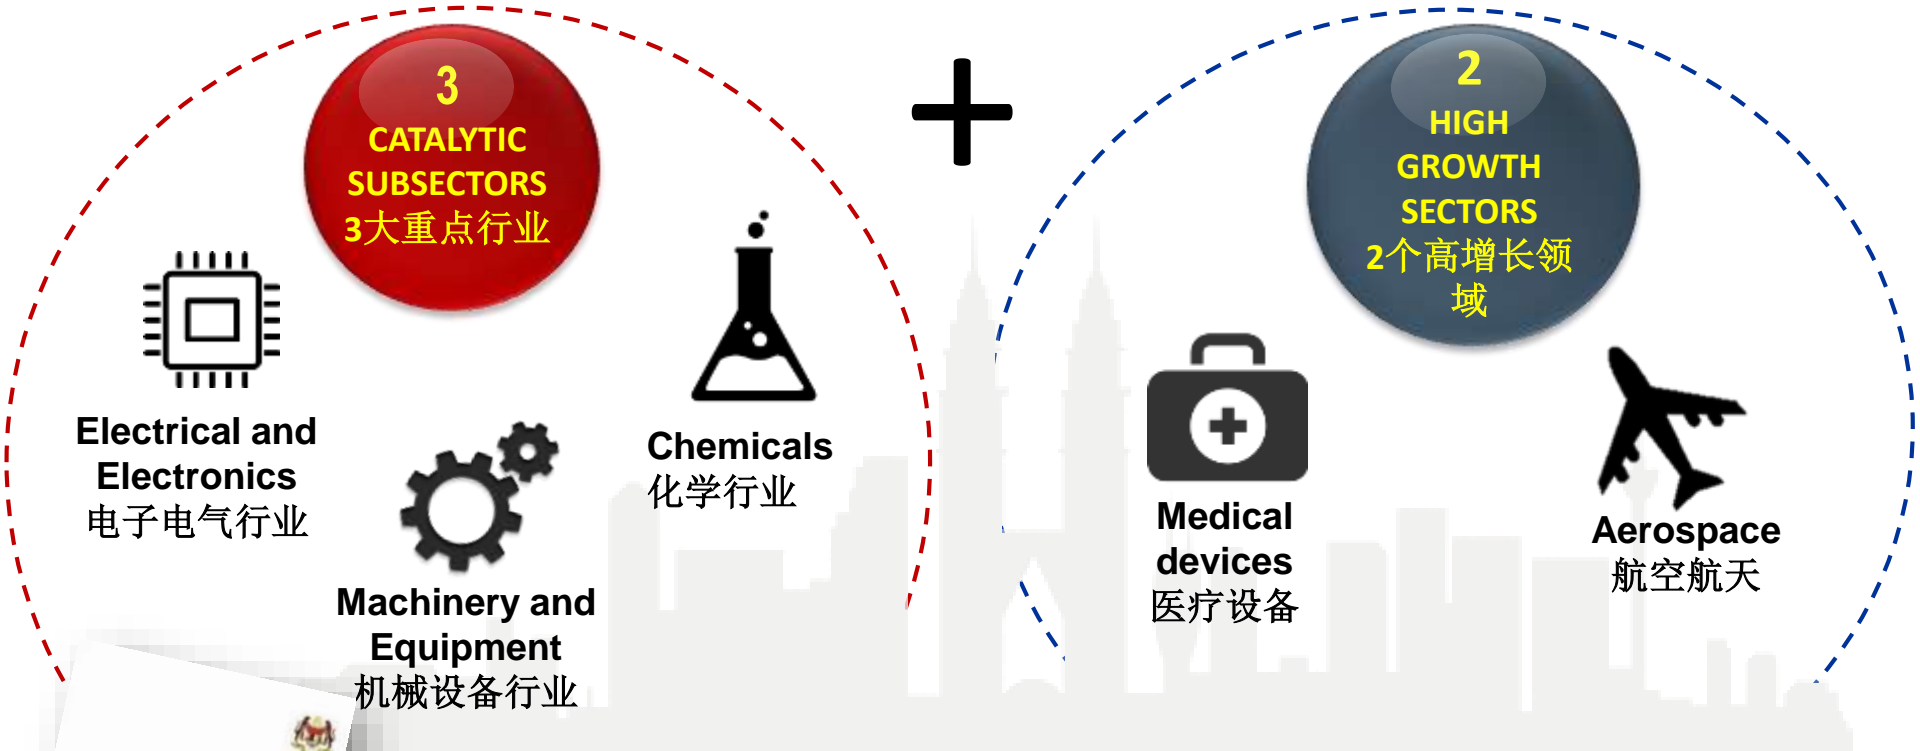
3
CATALYTIC SUBSECTORS
3大重点行业

+

2
HIGH GROWTH SECTORS
2个高增长领域

Electrical and Electronics
电子电气行业

Machinery and Equipment
机械设备行业

Chemicals
化学行业

Medical devices
医疗设备

Aerospace
航空航天